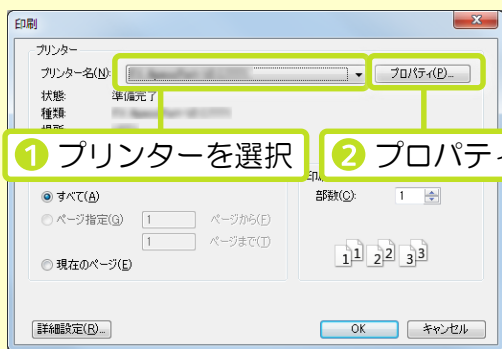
印刷

プリンター

プリンター名(N): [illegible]

プロパティ(P)...

状態: 準備完了

種類: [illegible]

場所: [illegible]

1 プリンターを選択

2 プロパティ

すべて(A)

ページ指定(G) 1 ページから(F)

1 ページまで(T)

現在のページ(E)

印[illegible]

部数(C): 1

1 1 2 2 3 3

詳細設定(R)...

OK

キャンセル